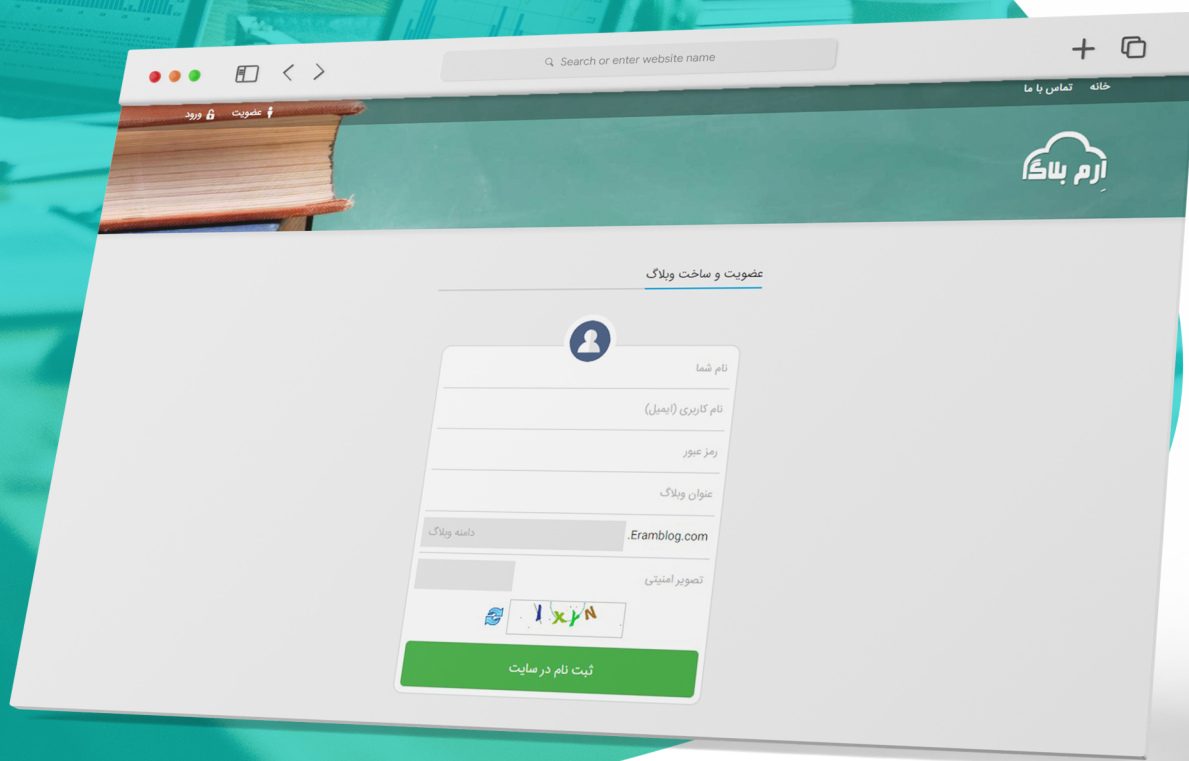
Search or enter website name

خانه تماس با ما

عضویت ورود

ارم بلاگ

عضویت و ساخت وبلاگ

نام شما

نام کاربری (ایمیل)

رمز عبور

عنوان وبلاگ

.Eramblog.com دامنه وبلاگ

تصویر امنیتی

IXYN

ثبت نام در سایت